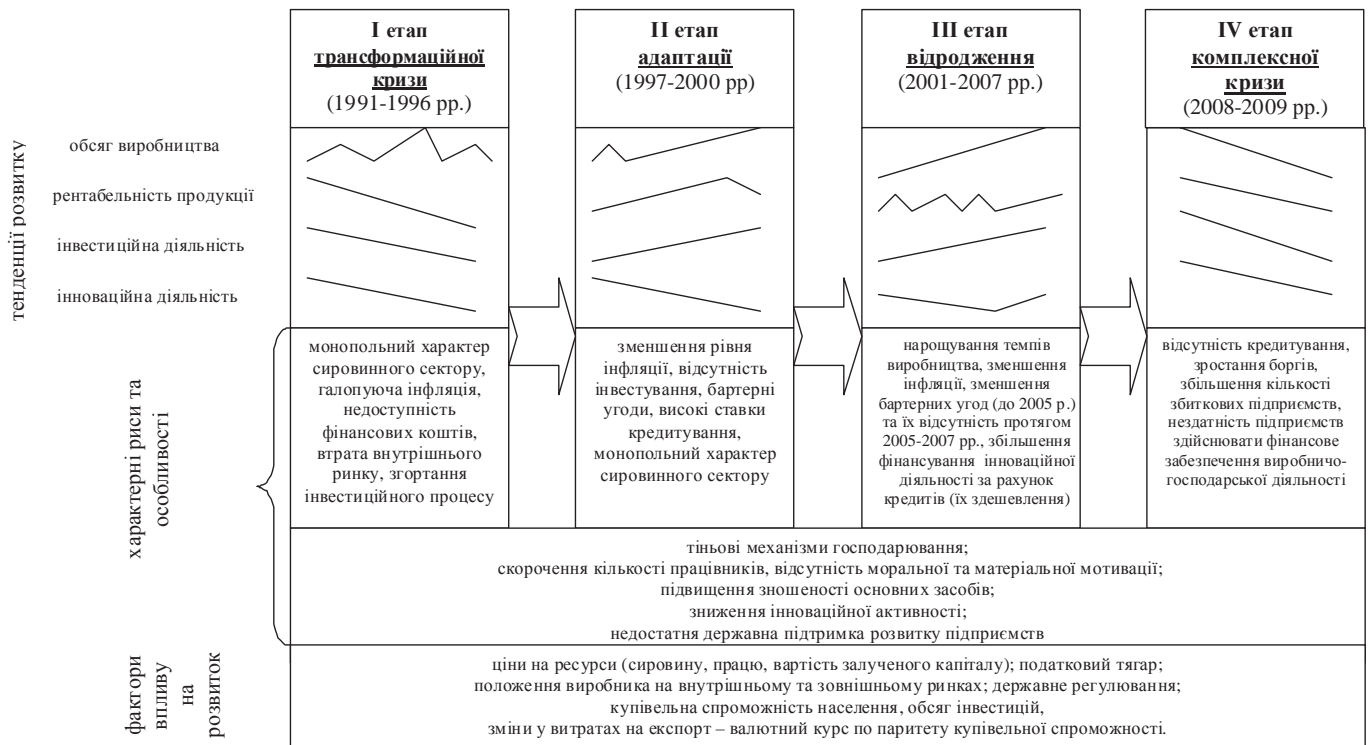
I етап
трансформаційної кризи
(1991-1996 рр.)

II етап
адаптації
(1997-2000 рр)

III етап
відродження
(2001-2007 рр.)

IV етап
комплексної кризи
(2008-2009 рр.)

тенденції розвитку

обсяг виробництва

рентабельність продукції

інвестиційна діяльність

інноваційна діяльність

характерні риси та особливості

монопольний характер сировинного сектору, галопуюча інфляція, недоступність фінансових коштів, втрата внутрішнього ринку, згортання інвестиційного процесу

зменшення рівня інфляції, відсутність інвестування, бартерні угоди, високі ставки кредитування, монопольний характер сировинного сектору

нарощування темпів виробництва, зменшення інфляції, зменшення бартерних угод (до 2005 р.) та їх відсутність протягом 2005-2007 рр., збільшення фінансування інноваційної діяльності за рахунок кредитів (їх здешевлення)

відсутність кредитування, зростання боргів, збільшення кількості збиткових підприємств, нездатність підприємств здійснювати фінансове забезпечення виробничо-господарської діяльності

тіньові механізми господарювання;
скорочення кількості працівників, відсутність моральної та матеріальної мотивації;
підвищення зношеності основних засобів;
зниження інноваційної активності;
недостатня державна підтримка розвитку підприємств

фактори впливу на розвиток

ціни на ресурси (сировину, працю, вартість залученого капіталу); податковий тягар;
положення виробника на внутрішньому та зовнішньому ринках; державне регулювання;
купівельна спроможність населення, обсяг інвестицій,
зміни у витратах на експорт – валютний курс по паритету купівельної спроможності.